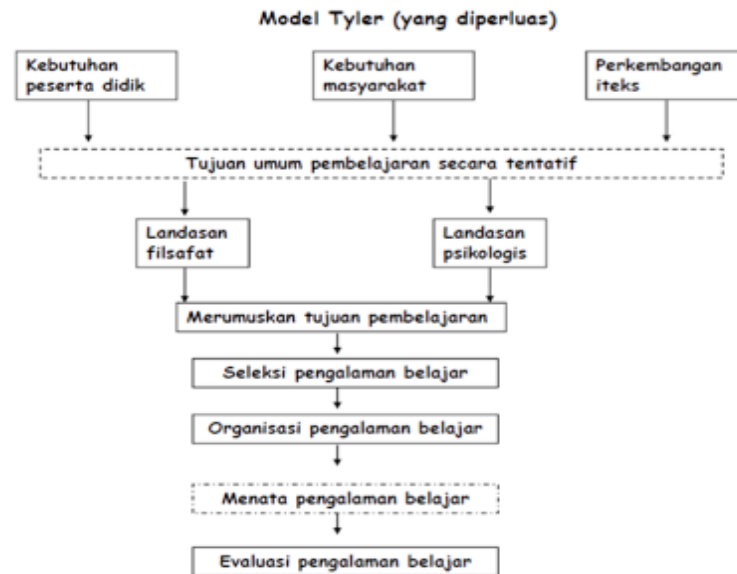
Model Tyler (yang diperluas)

Kebutuhan peserta didik

Kebutuhan masyarakat

Perkembangan iteks

Tujuan umum pembelajaran secara tentatif

Landasan filsafat

Landasan psikologis

Merumuskan tujuan pembelajaran

Seleksi pengalaman belajar

Organisasi pengalaman belajar

Menata pengalaman belajar

Evaluasi pengalaman belajar